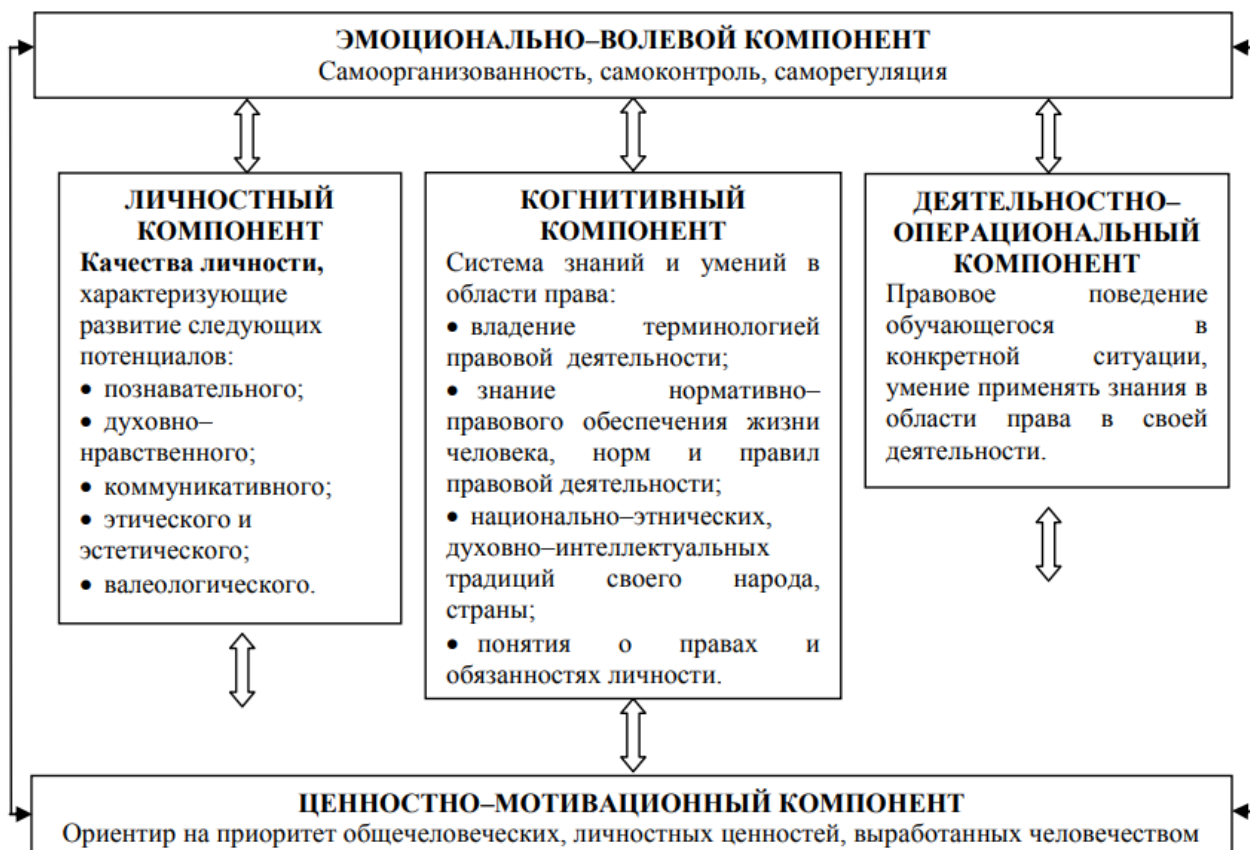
ЭМОЦИОНАЛЬНО–ВОЛЕВОЙ КОМПОНЕНТ
Самоорганизованность, самоконтроль, саморегуляция

ЛИЧНОСТНЫЙ КОМПОНЕНТ
**Качества личности,** характеризующие развитие следующих потенциалов:
• познавательного;
• духовно–нравственного;
• коммуникативного;
• этического и эстетического;
• валеологического.

КОГНИТИВНЫЙ КОМПОНЕНТ
Система знаний и умений в области права:
• владение терминологией правовой деятельности;
• знание нормативно–правового обеспечения жизни человека, норм и правил правовой деятельности;
• национально–этнических, духовно–интеллектуальных традиций своего народа, страны;
• понятия о правах и обязанностях личности.

ДЕЯТЕЛЬНОСТНО–ОПЕРАЦИОНАЛЬНЫЙ КОМПОНЕНТ
Правовое поведение обучающегося в конкретной ситуации, умение применять знания в области права в своей деятельности.

ЦЕННОСТНО–МОТИВАЦИОННЫЙ КОМПОНЕНТ
Ориентир на приоритет общечеловеческих, личностных ценностей, выработанных человечеством